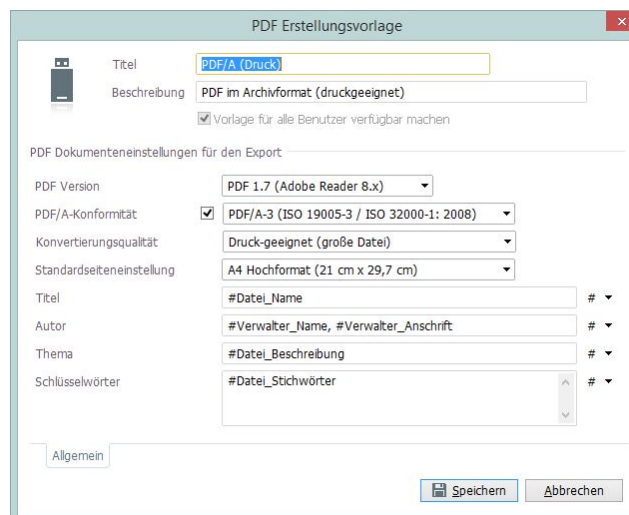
PDF Erstellungsvorlage

Titel PDF/A (Druck)

Beschreibung PDF im Archivformat (druckgeeignet)

Vorlage für alle Benutzer verfügbar machen

PDF Dokumenteneinstellungen für den Export

PDF Version PDF 1.7 (Adobe Reader 8.x)

PDF/A-Konformität PDF/A-3 (ISO 19005-3 / ISO 32000-1: 2008)

Konvertierungsqualität Druck-geeignet (große Datei)

Standardseiteneinstellung A4 Hochformat (21 cm x 29,7 cm)

Titel #Datei_Name #

Autor #Verwalter_Name, #Verwalter_Anschrift #

Thema #Datei_Beschreibung #

Schlüsselwörter #Datei_Stichwörter #

Allgemein

Speichern Abbrechen